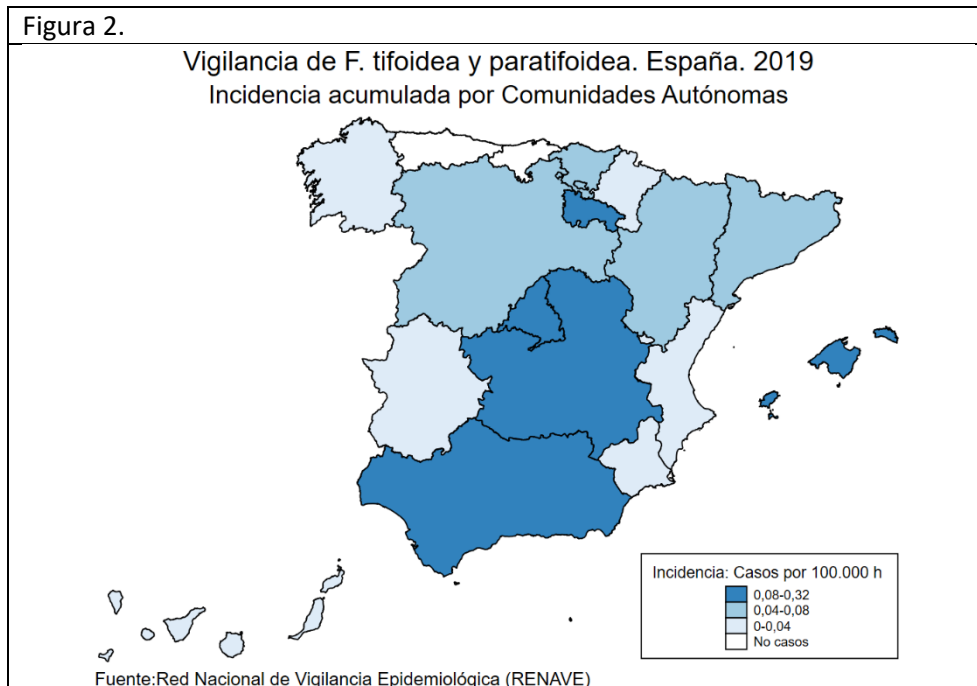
Figura 2.

Vigilancia de F. tifoidea y paratifoidea. España. 2019
Incidencia acumulada por Comunidades Autónomas

Incidencia: Casos por 100.000 h
0,08-0,32
0,04-0,08
0-0,04
No casos

Fuente:Red Nacional de Vigilancia Epidemiológica (RENAVE)